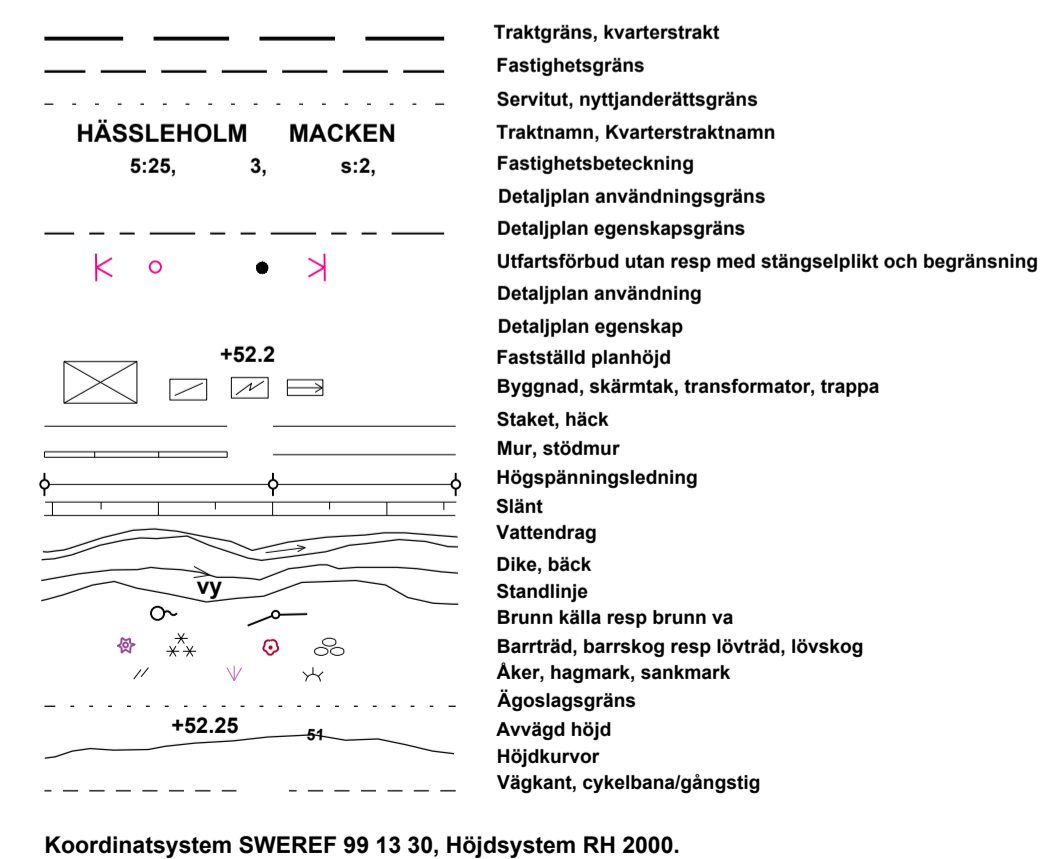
HÄSSLEHOLM MACKEN

5:25, 3, s:2,

+52.2

vy

+52.25

51

Traktgräns, kvarterstrakt
Fastighetsgräns
Servitut, nyttjanderättsgräns
Traktnamn, Kvarterstraktnamn
Fastighetsbeteckning
Detaljplan användningsgräns
Detaljplan egenskapsgräns
Utfartsförbud utan resp med stängselplikt och begränsning
Detaljplan användning
Detaljplan egenskap
Fastställd planhöjd
Byggnad, skärmtak, transformator, trappa
Staket, häck
Mur, stödmur
Högspänningsledning
Slänt
Vattendrag
Dike, bäck
Standlinje
Brunn källa resp brunn va
Barrträd, barrskog resp lövträd, lövskog
Åker, hagmark, sankmark
Ägoslagsgräns
Avvägd höjd
Höjdkurvor
Vägkant, cykelbana/gångstig

Koordinatsystem SWEREF 99 13 30, Höjdsystem RH 2000.